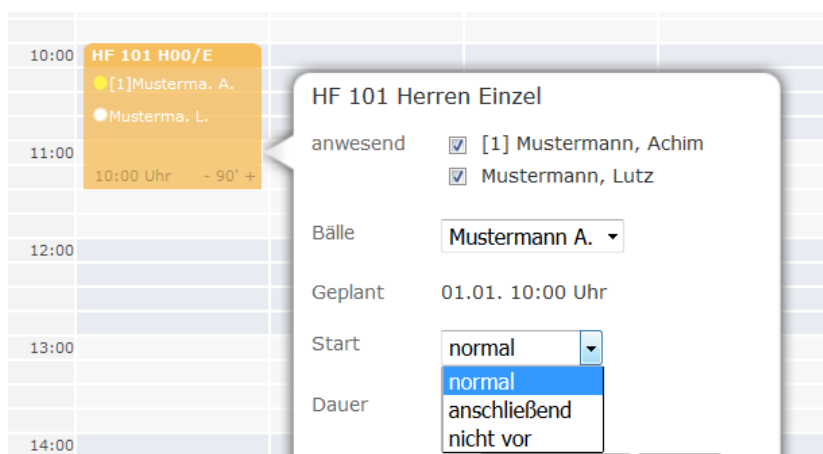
10:00
HF 101 H00/E
[1]Musterma. A.
Musterma. L.
11:00
10:00 Uhr - 90' +
12:00
13:00
14:00

HF 101 Herren Einzel

anwesend
[1] Mustermann, Achim
Mustermann, Lutz

Bälle
Mustermann A.

Geplant
01.01. 10:00 Uhr

Start
normal
normal
anschließend
nicht vor

Dauer